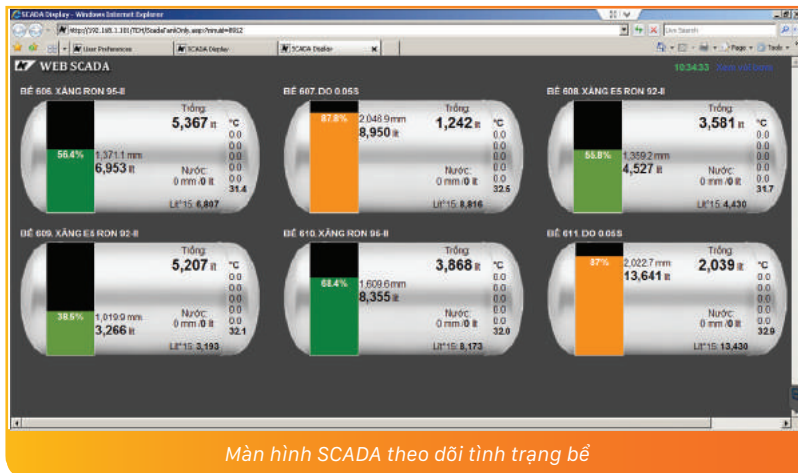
SCADA Display - Windows Internet Explorer

http://192.168.1.181/TDH/ScadaTankOnly.aspx?simuid=8912

Live Search

User Preferences | SCADA Display | SCADA Display

Page | Tools

WEB SCADA

10:34:33

BỂ 606. XĂNG RON 95-II
Trống: 5,367 lít
56.4% 1,371.1 mm 6,953 lít
Nước: 0 mm /0 lít
°C 0.0 0.0 0.0 0.0 0.0 31.4
Lít*15: 6,807

BỂ 607. DO 0.05S
87.8% 2,048.9 mm 8,950 lít
Trống: 1,242 lít
Nước: 0 mm /0 lít
°C 0.0 0.0 0.0 0.0 0.0 32.5
Lít*15: 8,816

BỂ 608. XĂNG E5 RON 92-II
Trống: 3,581 lít
55.8% 1,359.2 mm 4,527 lít
Nước: 0 mm /0 lít
°C 0.0 0.0 0.0 0.0 0.0 31.7
Lít*15: 4,430

BỂ 609. XĂNG E5 RON 92-II
Trống: 5,207 lít
38.5% 1,019.9 mm 3,266 lít
Nước: 0 mm /0 lít
°C 0.0 0.0 0.0 0.0 0.0 32.1
Lít*15: 3,193

BỂ 610. XĂNG RON 95-II
Trống: 3,868 lít
68.4% 1,609.6 mm 8,355 lít
Nước: 0 mm /0 lít
°C 0.0 0.0 0.0 0.0 0.0 32.0
Lít*15: 8,173

BỂ 611. DO 0.05S
87% 2,022.7 mm 13,641 lít
Trống: 2,039 lít
Nước: 0 mm /0 lít
°C 0.0 0.0 0.0 0.0 0.0 32.9
Lít*15: 13,430

Màn hình SCADA theo dõi tình trạng bể